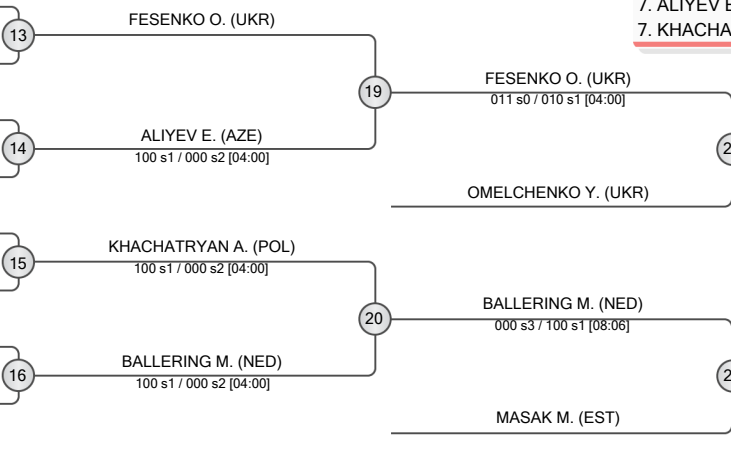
7. ALIYEV E
7. KHACHA

13
FESENKO O. (UKR)

19

FESENKO O. (UKR)
011 s0 / 010 s1 [04:00]

14
ALIYEV E. (AZE)
100 s1 / 000 s2 [04:00]

2

OMELCHENKO Y. (UKR)

15
KHACHATRYAN A. (POL)
100 s1 / 000 s2 [04:00]

20

BALLERING M. (NED)
000 s3 / 100 s1 [08:06]

16
BALLERING M. (NED)
100 s1 / 000 s2 [04:00]

2

MASAK M. (EST)